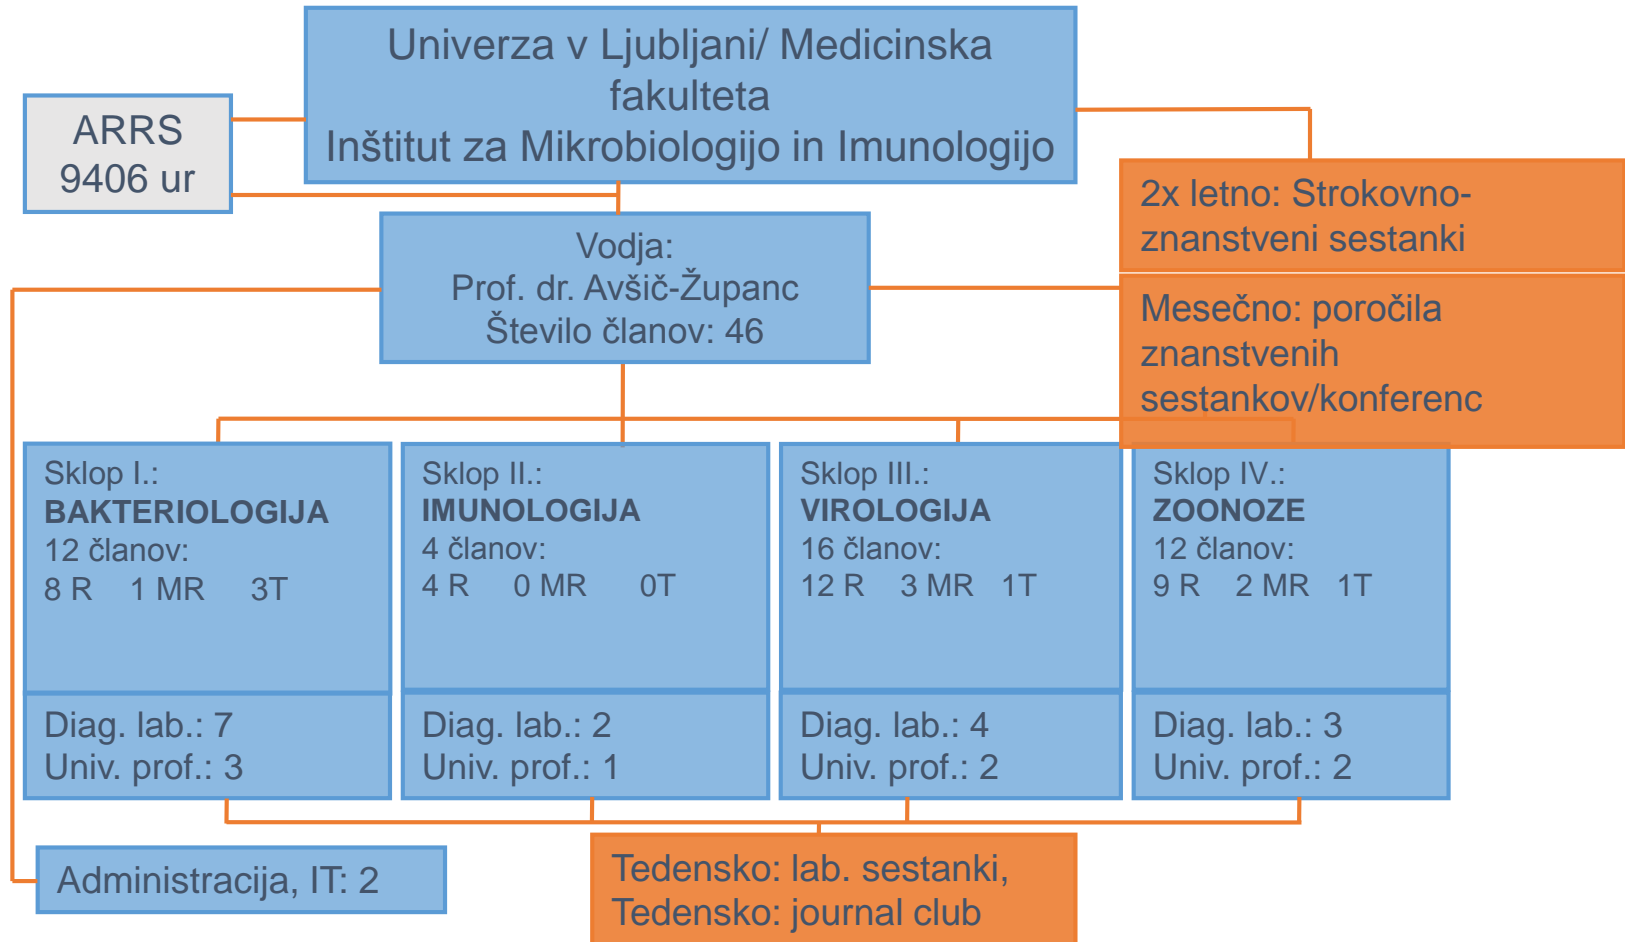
Univerza v Ljubljani/ Medicinska fakulteta
Inštitut za Mikrobiologijo in Imunologijo

ARRS
9406 ur

2x letno: Strokovno-znanstveni sestanki

Vodja:
Prof. dr. Avšič-Županc
Število članov: 46

Mesečno: poročila znanstvenih sestankov/konferenc

Sklop I.:
**BAKTERIOLOGIJA**
12 članov:
8 R 1 MR 3T

Diag. lab.: 7
Univ. prof.: 3

Sklop II.:
**IMUNOLOGIJA**
4 članov:
4 R 0 MR 0T

Diag. lab.: 2
Univ. prof.: 1

Sklop III.:
**VIROLOGIJA**
16 članov:
12 R 3 MR 1T

Diag. lab.: 4
Univ. prof.: 2

Sklop IV.:
**ZOONOZE**
12 članov:
9 R 2 MR 1T

Diag. lab.: 3
Univ. prof.: 2

Administracija, IT: 2

Tedensko: lab. sestanki,
Tedensko: journal club